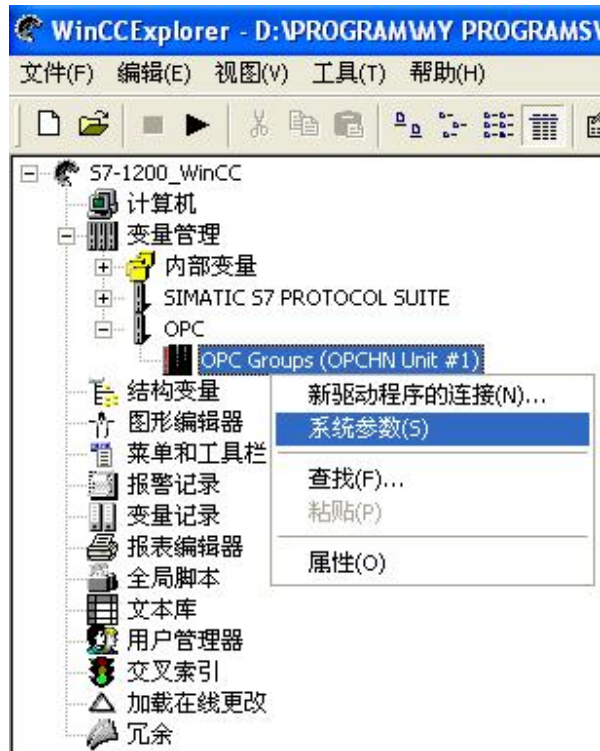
WinCCExplorer - D:\PROGRAM\MY PROGRAMS\

文件(F) 编辑(E) 视图(V) 工具(T) 帮助(H)

S7-1200_WinCC
计算机
变量管理
内部变量
SIMATIC S7 PROTOCOL SUITE
OPC
OPC Groups (OPCHN Unit #1)
结构变量
图形编辑器
菜单和工具栏
报警记录
变量记录
报表编辑器
全局脚本
文本库
用户管理器
交叉索引
加载在线更改
冗余

新驱动程序的连接(N)...
系统参数(S)
查找(F)...
粘贴(P)
属性(O)